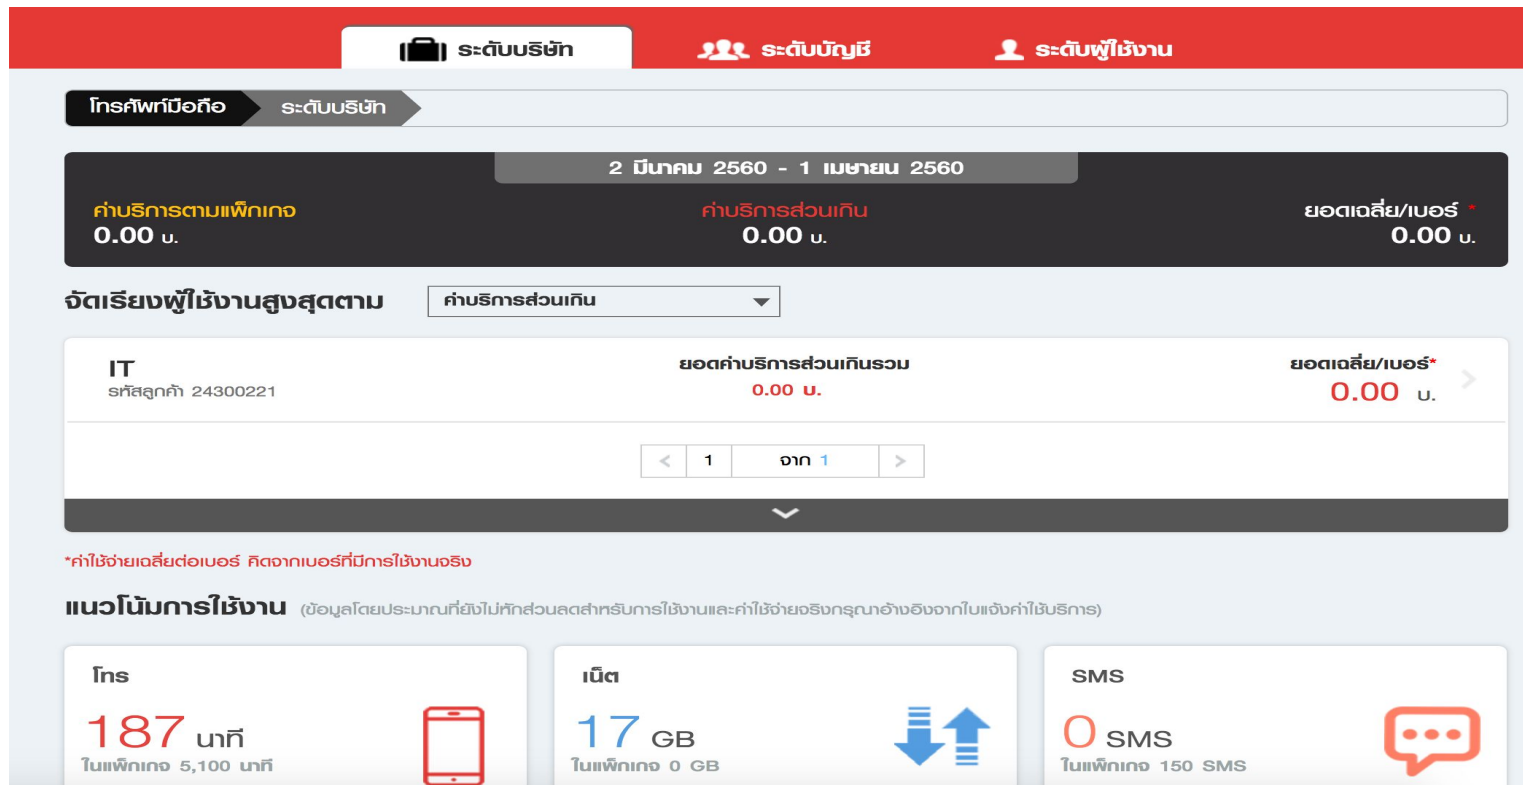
ระดับบริษัท
ระดับบัญชี
ระดับผู้ใช้งาน

โทรศัพท์มือถือ
ระดับบริษัท

2 มีนาคม 2560 - 1 เมษายน 2560

ค่าบริการตามแพ็กเกจ
0.00 บ.

ค่าบริการส่วนเกิน
0.00 บ.

ยอดเฉลี่ย/เบอร์ *
0.00 บ.

จัดเรียงผู้ใช้งานสูงสุดตาม
ค่าบริการส่วนเกิน

IT
รหัสลูกค้า 24300221

ยอดค่าบริการส่วนเกินรวม
0.00 บ.

ยอดเฉลี่ย/เบอร์*
0.00 บ.

< 1 จาก 1 >

*ค่าใช้จ่ายเฉลี่ยต่อเบอร์ คิดจากเบอร์ที่มีการใช้งานจริง

แนวโน้มการใช้งาน (ข้อมูลโดยประมาณที่ยังไม่หักส่วนลดสำหรับการใช้งานและค่าใช้จ่ายจริงกรุณาอ้างอิงจากใบแจ้งค่าใช้บริการ)

โทร
187 นาที
ในแพ็กเกจ 5,100 นาที

เน็ต
17 GB
ในแพ็กเกจ 0 GB

SMS
0 SMS
ในแพ็กเกจ 150 SMS